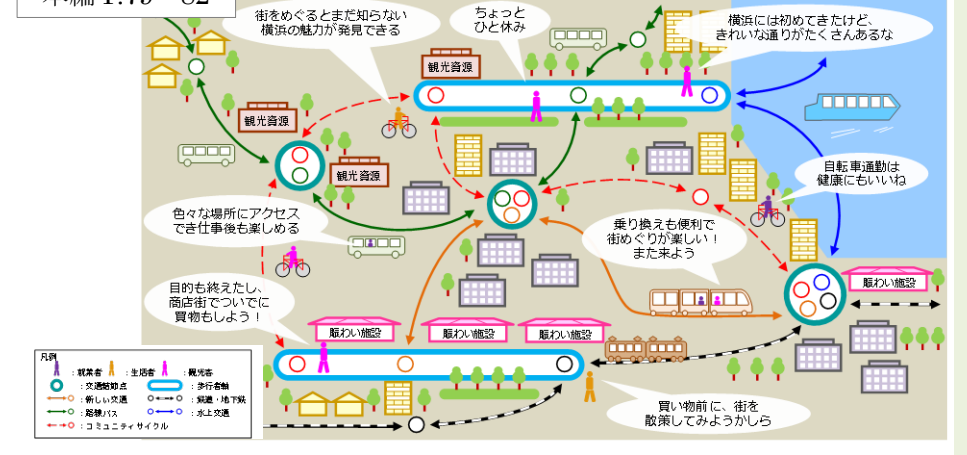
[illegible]

街をめぐるとまだ知らない横浜の魅力が発見できる

ちょっとひと休み

横浜には初めてきたけど、きれいな通りがたくさんあるな

観光資源

観光資源

観光資源

自転車通勤は健康にもいいね

色々な場所にアクセスでき仕事後も楽しめる

乗り換えも便利で街めぐりが楽しい！また来よう

目的も終えたし、商店街でついでに買物もしよう！

賑わい施設

賑わい施設

賑わい施設

賑わい施設

買い物前に、街を散策してみようかしら

凡例
：就業者　：生活者　：観光客
：交通結節点　：歩行者軸
：新しい交通　：鉄道・地下鉄
：路線バス　：水上交通
：コミュニティサイクル